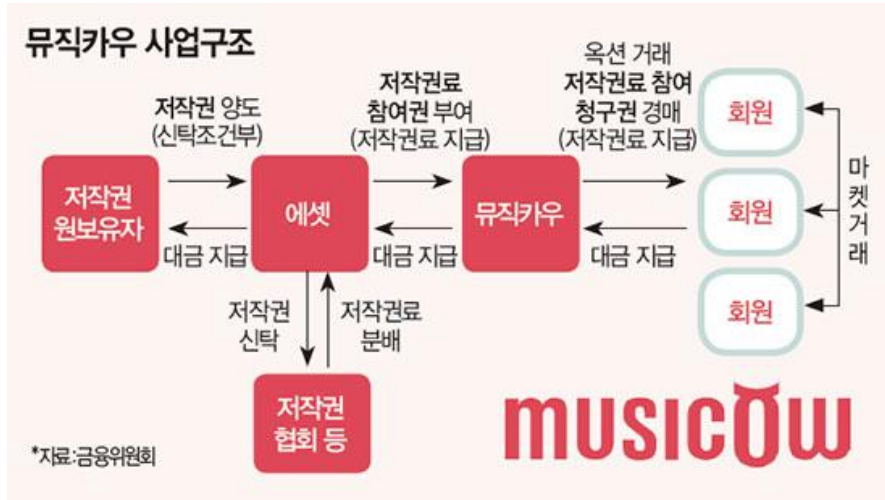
뮤직카우 사업구조

저작권 원보유자

저작권 양도 (신탁조건부)

대금 지급

에셋

저작권료 참여권 부여 (저작권료 지급)

대금 지급

뮤직카우

옥션 거래 저작권료 참여 청구권 경매 (저작권료 지급)

대금 지급

회원

회원

회원

마켓거래

저작권 신탁

저작권료 분배

저작권 협회 등

*자료:금융위원회

musicow